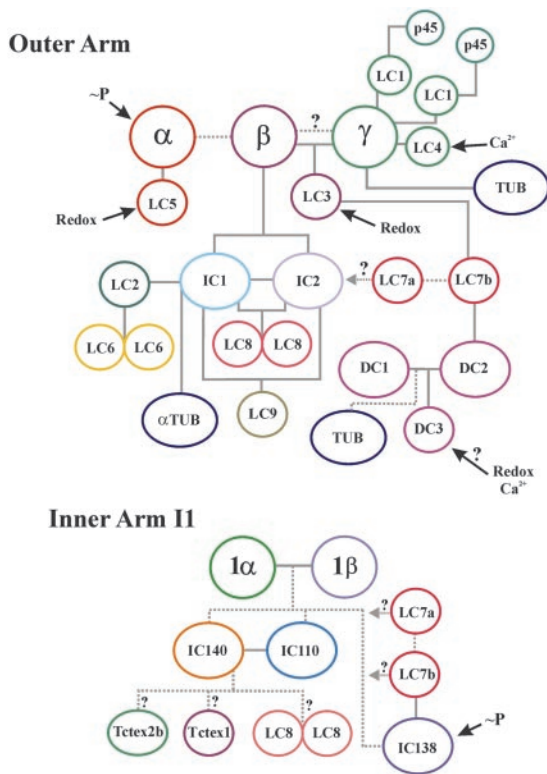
Outer Arm

p45
p45
LC1
LC1
~P
$\alpha$
?
$\beta$
$\gamma$
LC4
$Ca^{2+}$
LC5
TUB
Redox
LC3
Redox
?
LC2
IC1
IC2
LC7a
LC7b
LC6
LC6
LC8
LC8
DC1
DC2
$\alpha$TUB
LC9
TUB
DC3
?
Redox
$Ca^{2+}$

Inner Arm I1

1$\alpha$
1$\beta$
?
LC7a
IC140
IC110
?
LC7b
?
?
?
Tctex2b
Tctex1
LC8
LC8
IC138
~P